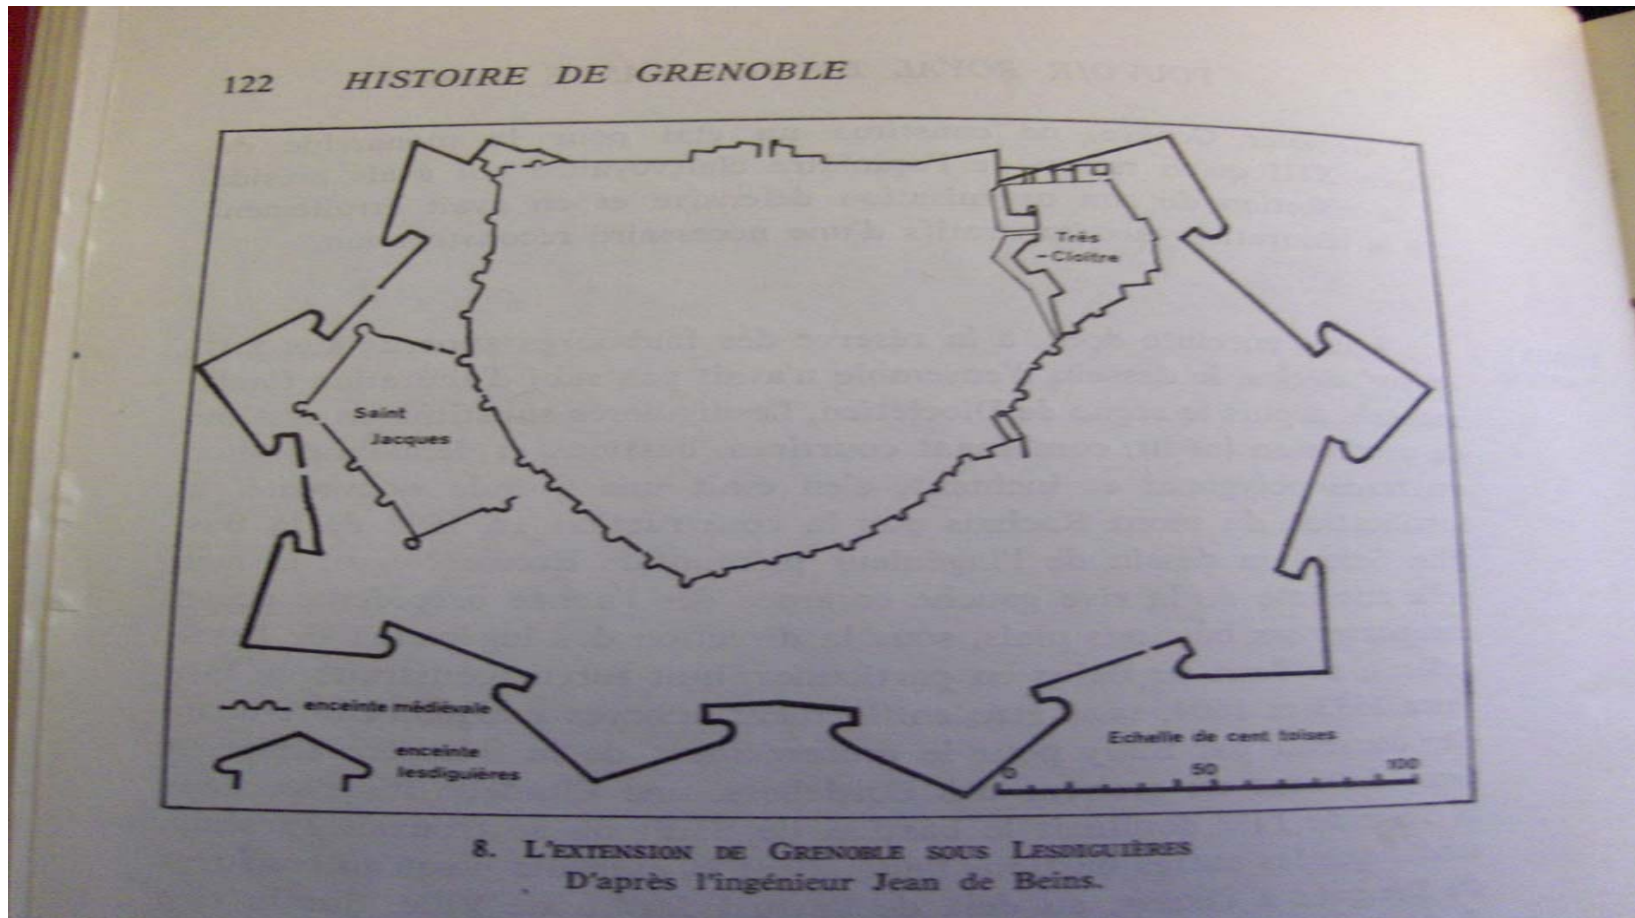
122 HISTOIRE DE GRENOBLE

Très -Cloître

Saint Jacques

enceinte médiévale

enceinte lesdiguières

Echelle de cent toises

0 50 100

8. L'extension de Grenoble sous Lesdiguières
D'après l'ingénieur Jean de Beins.